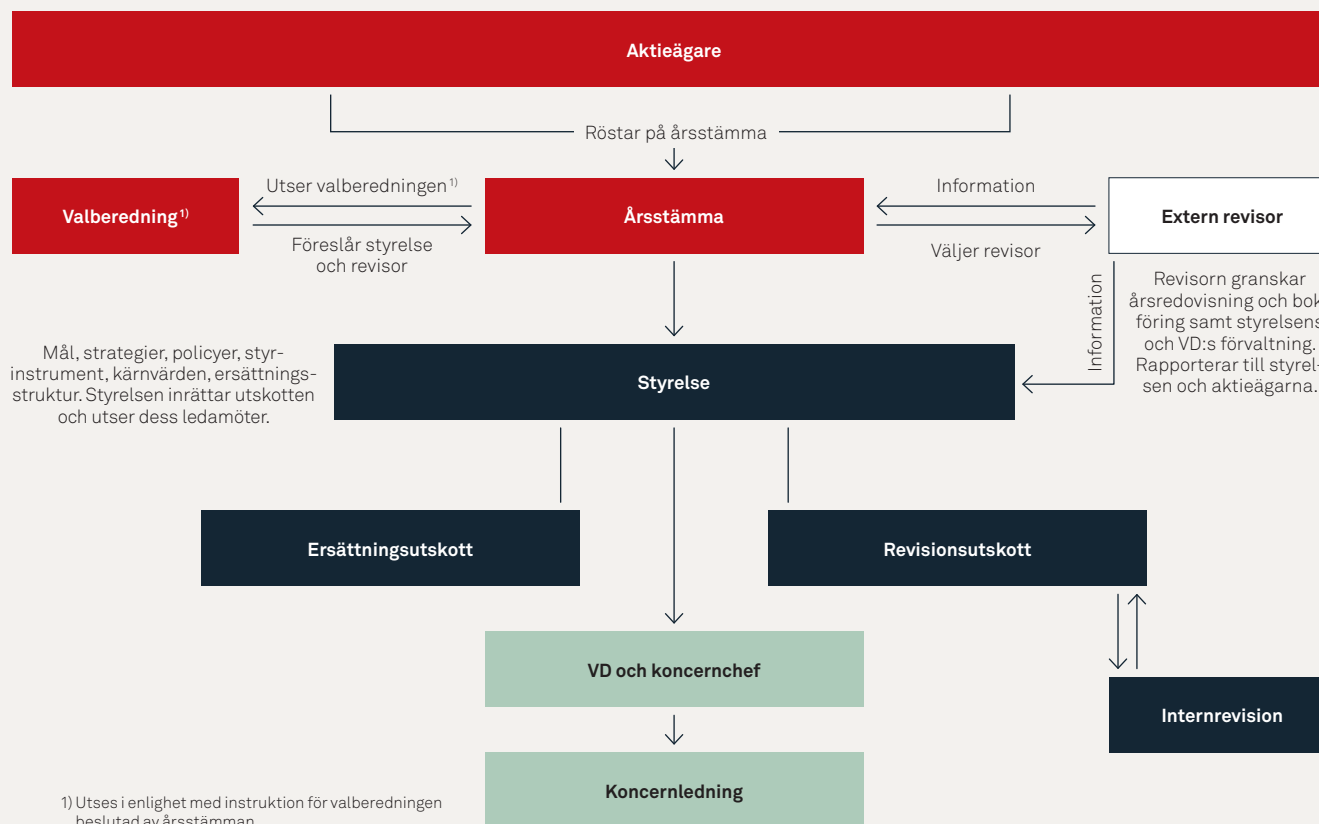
Aktieägare

Röstar på årsstämma

Valberedning$^{1)}$

Utser valberedningen$^{1)}$

Föreslår styrelse och revisor

Årsstämma

Information

Väljer revisor

Extern revisor

Revisorn granskar årsredovisning och bok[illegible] föring samt styrelsens och VD:s förvaltning. Rapporterar till styrel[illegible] sen och aktieägarna.

Information

Mål, strategier, policyer, styrinstrument, kärnvärden, ersättningsstruktur. Styrelsen inrättar utskotten och utser dess ledamöter.

Styrelse

Ersättningsutskott

Revisionsutskott

VD och koncernchef

Internrevision

Koncernledning

1) Utses i enlighet med instruktion för valberedningen beslutad av årsstämman.